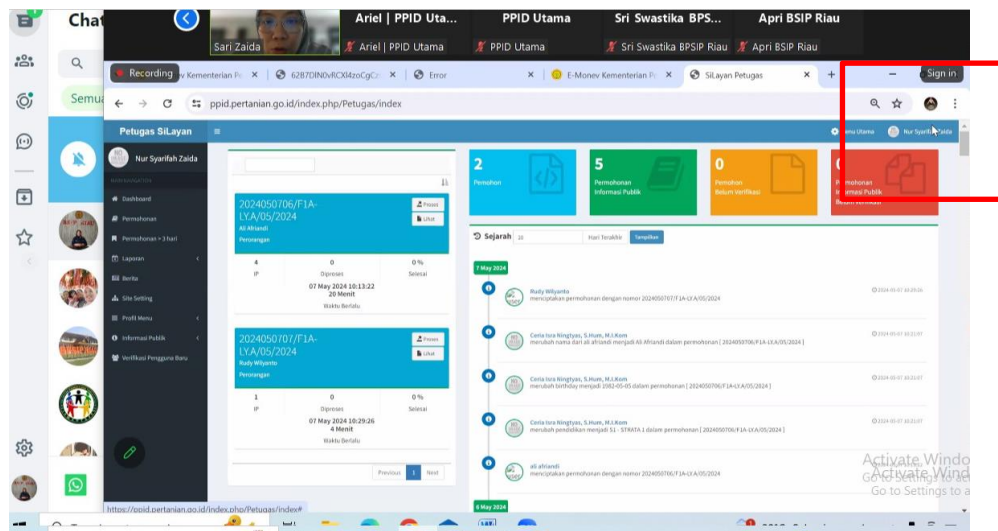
Chat

Semu

Sari Zaida

Ariel | PPID Uta...

Ariel | PPID Utama

PPID Utama

PPID Utama

Sri Swastika BPS...

Sri Swastika BPSIP Riau

Apri BSIP Riau

Apri BSIP Riau

Recording

y Kementerian Pe

62B7DINOvRCXl4zoCgC

Error

E-Monev Kementerian P

SiLayan Petugas

Sign in

ppid.pertanian.go.id/index.php/Petugas/index

Petugas SiLayan

Nur Syarifah Zaida

Dashboard

Permohonan

Permohonan > 3 hari

Laporan

Berita

Site Setting

Profil Menu

Informasi Publik

Verifikasi Pengguna Baru

2024050706/F1A-LY.A/05/2024

Ali Afriandi

Perorangan

Proses

Lihat

4

IP

0

Diproses

0 %

Selesai

07 May 2024 10:13:22

20 Menit

Waktu Berlalu

2024050707/F1A-LY.A/05/2024

Rudy Wiliyanto

Perorangan

Proses

Lihat

1

IP

0

Diproses

0 %

Selesai

07 May 2024 10:29:26

4 Menit

Waktu Berlalu

Previous

1

Next

2

Pemohon

5

Permohonan Informasi Publik

0

Pemohon Belum Verifikasi

0

Permohonan Informasi Publik

Sejarah

10

Hari Terakhir

Tampilkan

7 May 2024

Rudy Wiliyanto

menciptakan permohonan dengan nomor 2024050707/F1A-LY.A/05/2024

Cerla Isra Ningtyas, S.Hum, M.I.Kom

merubah nama dari ali afriandi menjadi Ali Afriandi dalam permohonan [ 2024050706/F1A-LY.A/05/2024 ]

Cerla Isra Ningtyas, S.Hum, M.I.Kom

merubah birthday menjadi 2002-05-05 dalam permohonan [ 2024050706/F1A-LY.A/05/2024 ]

Cerla Isra Ningtyas, S.Hum, M.I.Kom

merubah pendidikan menjadi S1 - STRATA 1 dalam permohonan [ 2024050706/F1A-LY.A/05/2024 ]

ali afriandi

menciptakan permohonan dengan nomor 2024050706/F1A-LY.A/05/2024

6 May 2024

https://ppid.pertanian.go.id/index.php/Petugas/index#

Activate Windows
Go to Settings to activate Windows.